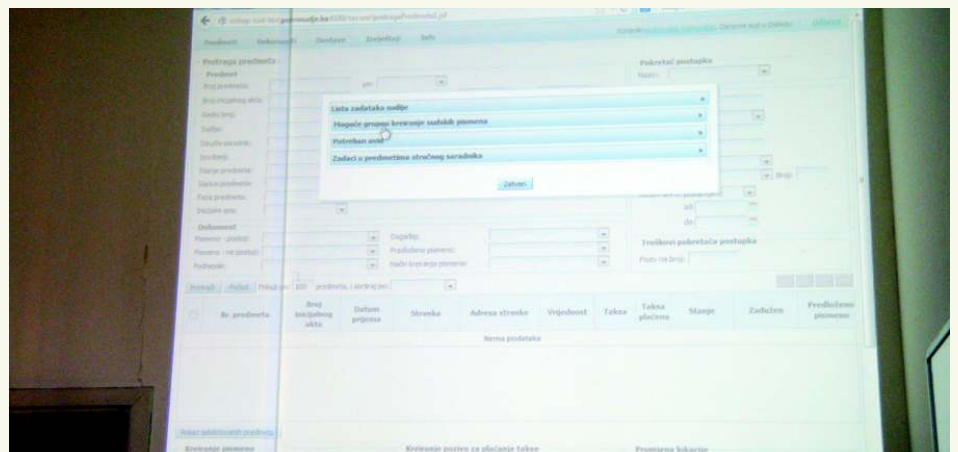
Predmeti Dokumenti Osnivač Izvještaji Info

Pretraga predmeta
Predmet
Broj predmeta:
Broj inicijalnog akta:
Sudija:
Stanje predmeta:
Faza predmeta:

Pokretač postupka
Naziv:

Lista zadataka sudije
Moguće grupno kreiranje sudskih pismena
Potreban unos
Zadaci u predmetima stručnog saradnika

Zatvori

Dokument
Pismeno - predlog:
Pismeno - ne predlaže:
Podnesak:
Događaj:
Predloženo pismeno:
Način kreiranja pismena:

Troškovi pokretača postupka

Pretraži Poništi Prikaži po: 100 predmeta, i sortiraj po:

| Br. predmeta | Broj inicijalnog akta | Datum prijema | Stranka | Adresa stranke | Vrijednost | Taksa | Taksa plaćena | Stanje | Zadužen | Predloženo pismeno |
|---|---|---|---|---|---|---|---|---|---|---|
| Nema podataka | | | | | | | | | | |

Kreiranje pismena
Kreiranje poziva za plaćanje takse
Promjena lokacije